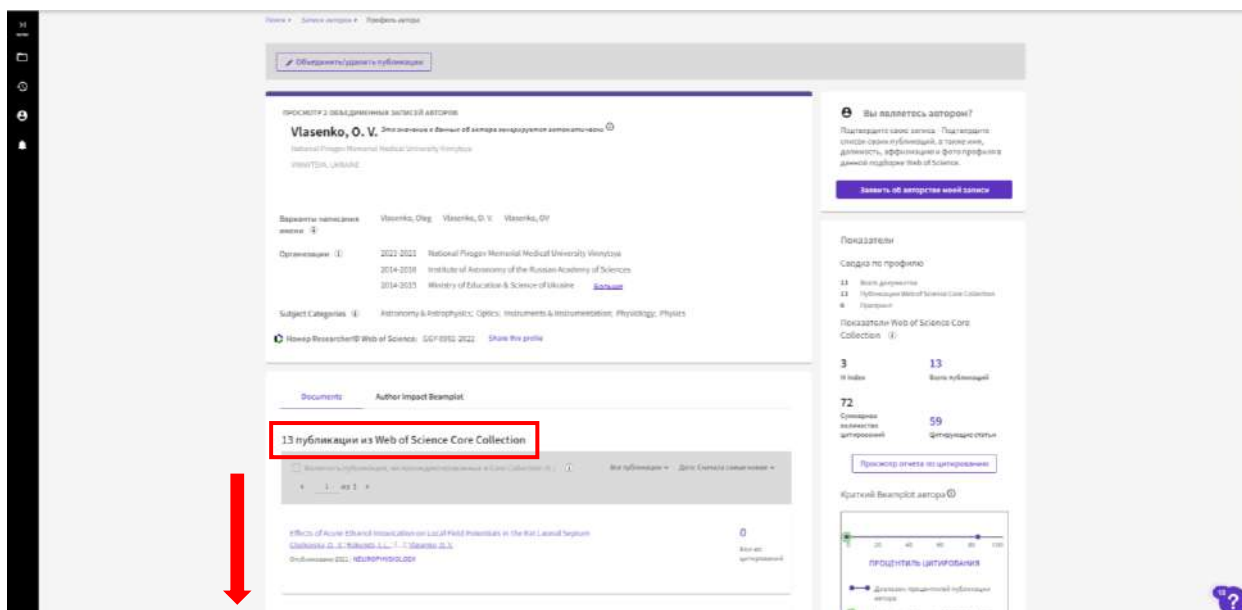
Поиск › Записи авторов › Профиль автора

Объединить/удалить публикации

ПРОСМОТР 2 ОБЪЕДИНЕННЫХ ЗАПИСЕЙ АВТОРОВ

Vlasenko, O. V. Эти значения в данных об авторе генерируются автоматически

National Pirogov Memorial Medical University Vinnytsya

VINNYTSYA, UKRAINE

Варианты написания имени: Vlasenko, Oleg; Vlasenko, O. V.; Vlasenko, OV

Организации: 2022-2022 National Pirogov Memorial Medical University Vinnytsya; 2014-2016 Institute of Astronomy of the Russian Academy of Sciences; 2014-2015 Ministry of Education & Science of Ukraine Больше

Subject Categories: Astronomy & Astrophysics; Optics; Instruments & Instrumentation; Physiology; Physics

Номер ResearcherID Web of Science: GGY-8992-2022 Share this profile

Documents Author Impact Beamplot

13 публикации из Web of Science Core Collection

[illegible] Все публикации Дата: Сначала самые новые

1 из 1

Effects of Acute Ethanol Intoxication on Local Field Potentials in the Rat Lateral Septum

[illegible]; Vlasenko, O. V.

Опубликовано 2022 NEUROPHYSIOLOGY

0
Все из цитирований

Вы являетесь автором?

Подтвердите свою запись. Подтвердите список своих публикаций, а также имя, должность, аффилиацию и фото профиля в данной подборке Web of Science.

Заявить об авторстве моей записи

Показатели

Сводка по профилю

13 Всего документов
13 Публикации Web of Science Core Collection
0 Препринт

Показатели Web of Science Core Collection

3 H-Index
13 Всего публикаций
72 Суммарное количество цитирований
59 Цитирующие статьи

Просмотр отчета по цитированию

Краткий Beamplot автора

ПРОЦЕНТИЛЬ ЦИТИРОВАНИЯ

Диапазон процентилей публикаций автора